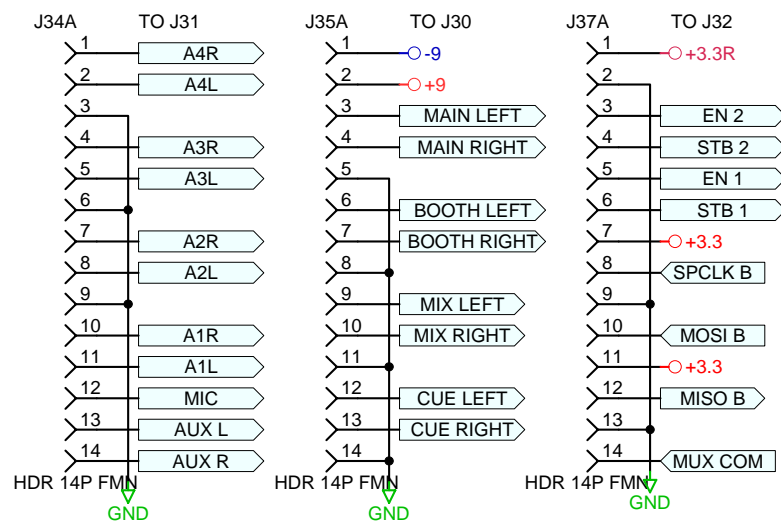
J34A TO J31
1 A4R
2 A4L
3
4 A3R
5 A3L
6
7 A2R
8 A2L
9
10 A1R
11 A1L
12 MIC
13 AUX L
14 AUX R
HDR 14P FMN
GND

J35A TO J30
1 -9
2 +9
3 MAIN LEFT
4 MAIN RIGHT
5
6 BOOTH LEFT
7 BOOTH RIGHT
8
9 MIX LEFT
10 MIX RIGHT
11
12 CUE LEFT
13 CUE RIGHT
14
HDR 14P FMN
GND

J37A TO J32
1 +3.3R
2
3 EN 2
4 STB 2
5 EN 1
6 STB 1
7 +3.3
8 SPCLK B
9
10 MOSI B
11 +3.3
12 MISO B
13
14 MUX COM
HDR 14P FMN
GND